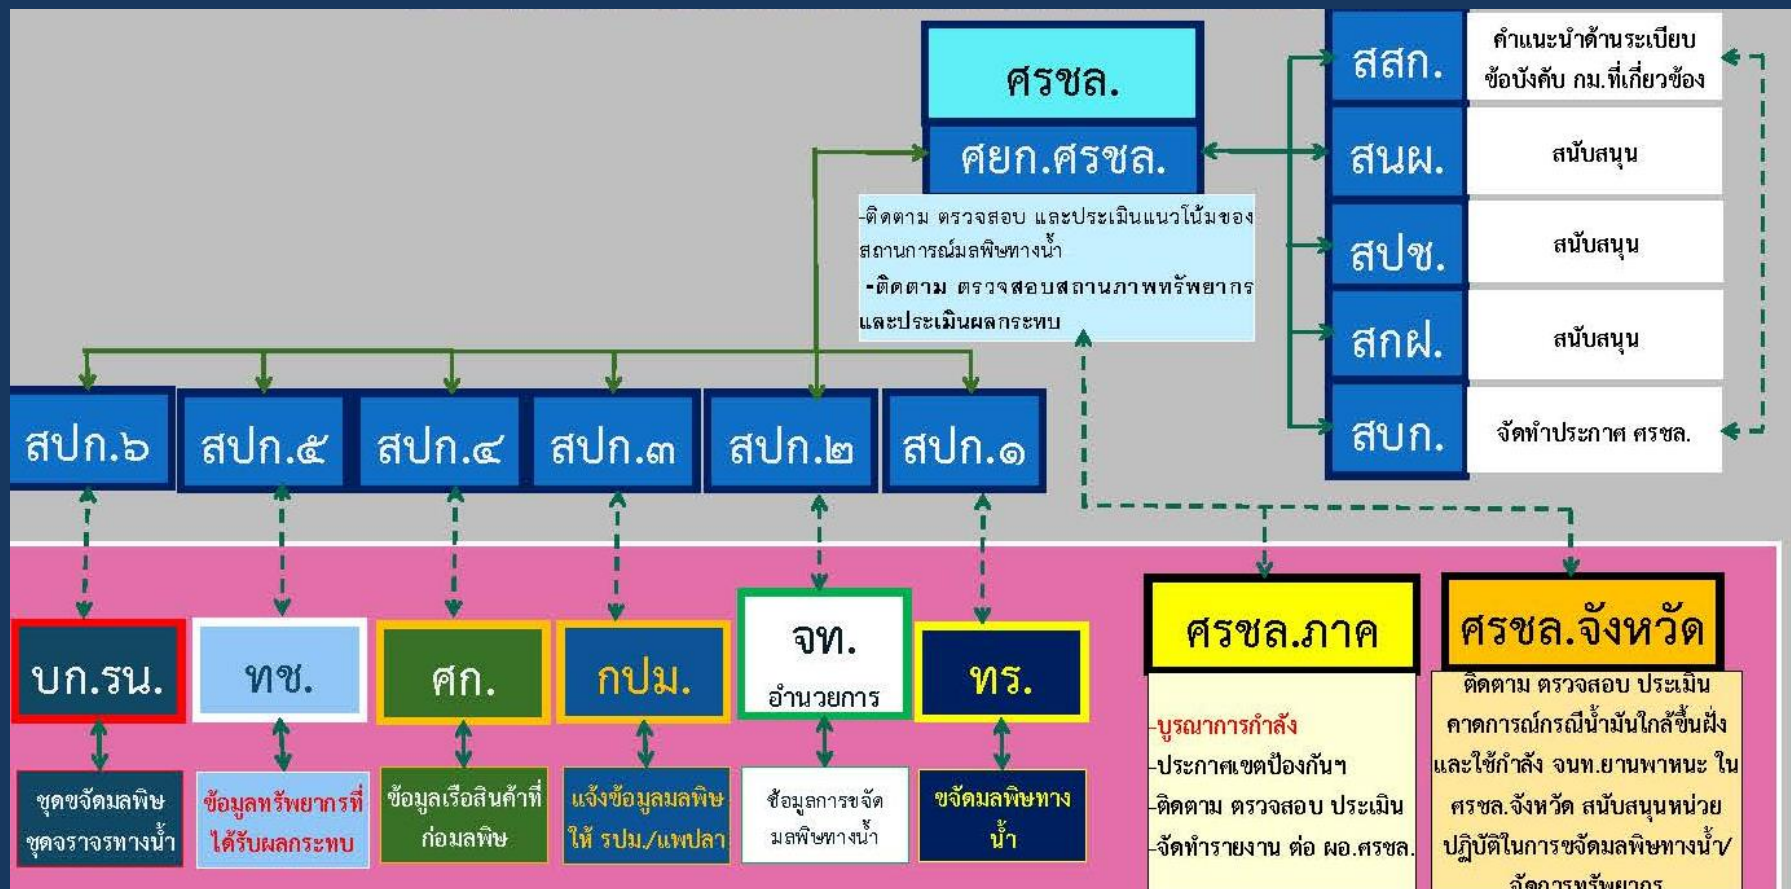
ศรชล.

ศยก.ศรชล.

-ติดตาม ตรวจสอบ และประเมินแนวโน้มของสถานการณ์มลพิษทางน้ำ
-ติดตาม ตรวจสอบสถานภาพทรัพยากรและประเมินผลกระทบ

สสก. คำแนะนำด้านระเบียบ ข้อบังคับ กม.ที่เกี่ยวข้อง

สนผ. สนับสนุน

สปช. สนับสนุน

สกฝ. สนับสนุน

สบก. จัดทำประกาศ ศรชล.

สปก.๖ สปก.๕ สปก.๔ สปก.๓ สปก.๒ สปก.๑

บก.รน.
ชุดขจัดมลพิษ ชุดจราจรทางน้ำ

ทช.
ข้อมูลทรัพยากรที่ได้รับผลกระทบ

ศก.
ข้อมูลเรือสินค้าที่ก่อมลพิษ

กปม.
แจ้งข้อมูลมลพิษ ให้ รปม./แพปลา

จท.
อำนวยการ
ข้อมูลการขจัดมลพิษทางน้ำ

ทร.
ขจัดมลพิษทางน้ำ

ศรชล.ภาค
-บูรณาการกำลัง
-ประกาศเขตป้องกันฯ
-ติดตาม ตรวจสอบ ประเมิน
-จัดทำรายงาน ต่อ ผอ.ศรชล.

ศรชล.จังหวัด
ติดตาม ตรวจสอบ ประเมิน คาดการณ์กรณีน้ำมันใกล้ขึ้นฝั่ง และใช้กำลัง จนท.ยานพาหนะ ใน ศรชล.จังหวัด สนับสนุนหน่วยปฏิบัติในการขจัดมลพิษทางน้ำ/จัดการทรัพยากร